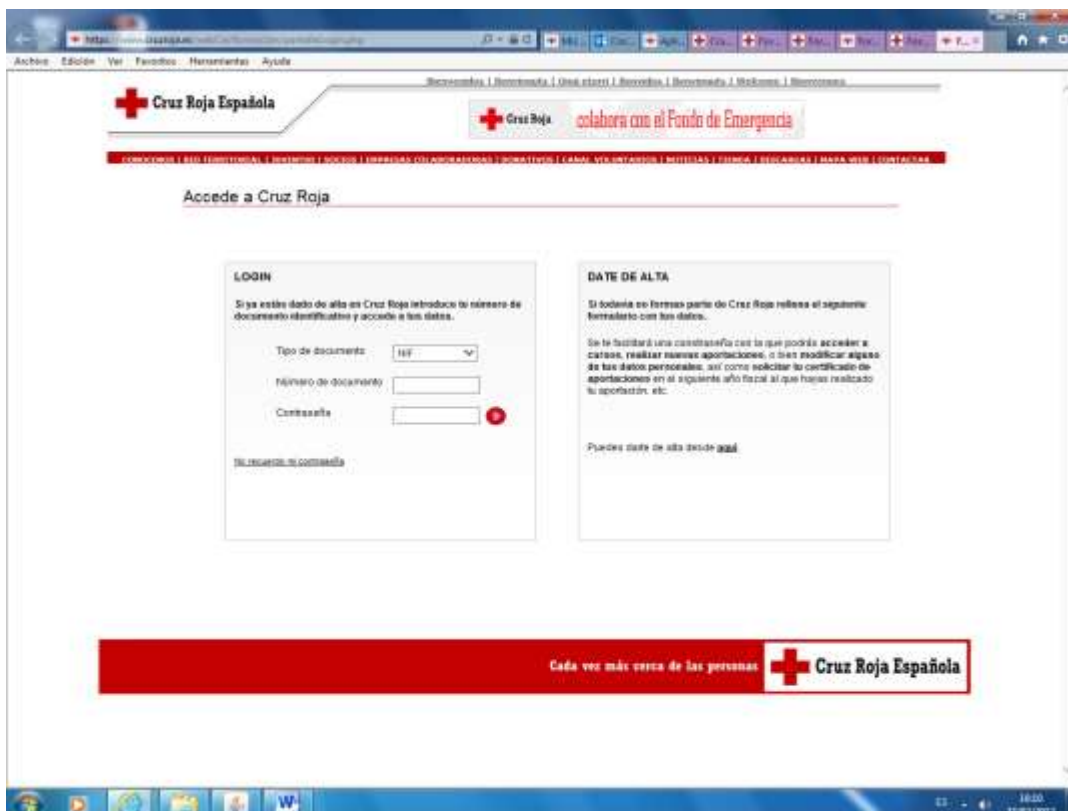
Archivo Edición Ver Favoritos Herramientas Ayuda

Bienvenidos | Benvinguts | Ongi etorri | Benvidos | Benvinguts | Welcome | Bienvenues

Cruz Roja Española

Cruz Roja colabora con el Fondo de Emergencia

CONOCENOS | RED TERRITORIAL | INVIERTE | SOCIOS | EMPRESAS COLABORADORAS | DONATIVOS | CANAL VOLUNTARIOS | NOTICIAS | TIENDA | DESCARGAS | MAPA WEB | CONTACTAR

Accede a Cruz Roja

LOGIN

Si ya estás dado de alta en Cruz Roja introduce tu número de documento identificativo y accede a tus datos.

Tipo de documento NIF

Número de documento

Contraseña

No recuerdo mi contraseña

DATE DE ALTA

Si todavía no formas parte de Cruz Roja rellena el siguiente formulario con tus datos.

Se te facilitará una contraseña con la que podrás acceder a cursos, realizar nuevas aportaciones, o bien modificar alguno de tus datos personales, así como solicitar tu certificado de aportaciones en el siguiente año fiscal al que hayas realizado tu aportación, etc.

Puedes darte de alta desde aquí

Cada vez más cerca de las personas Cruz Roja Española